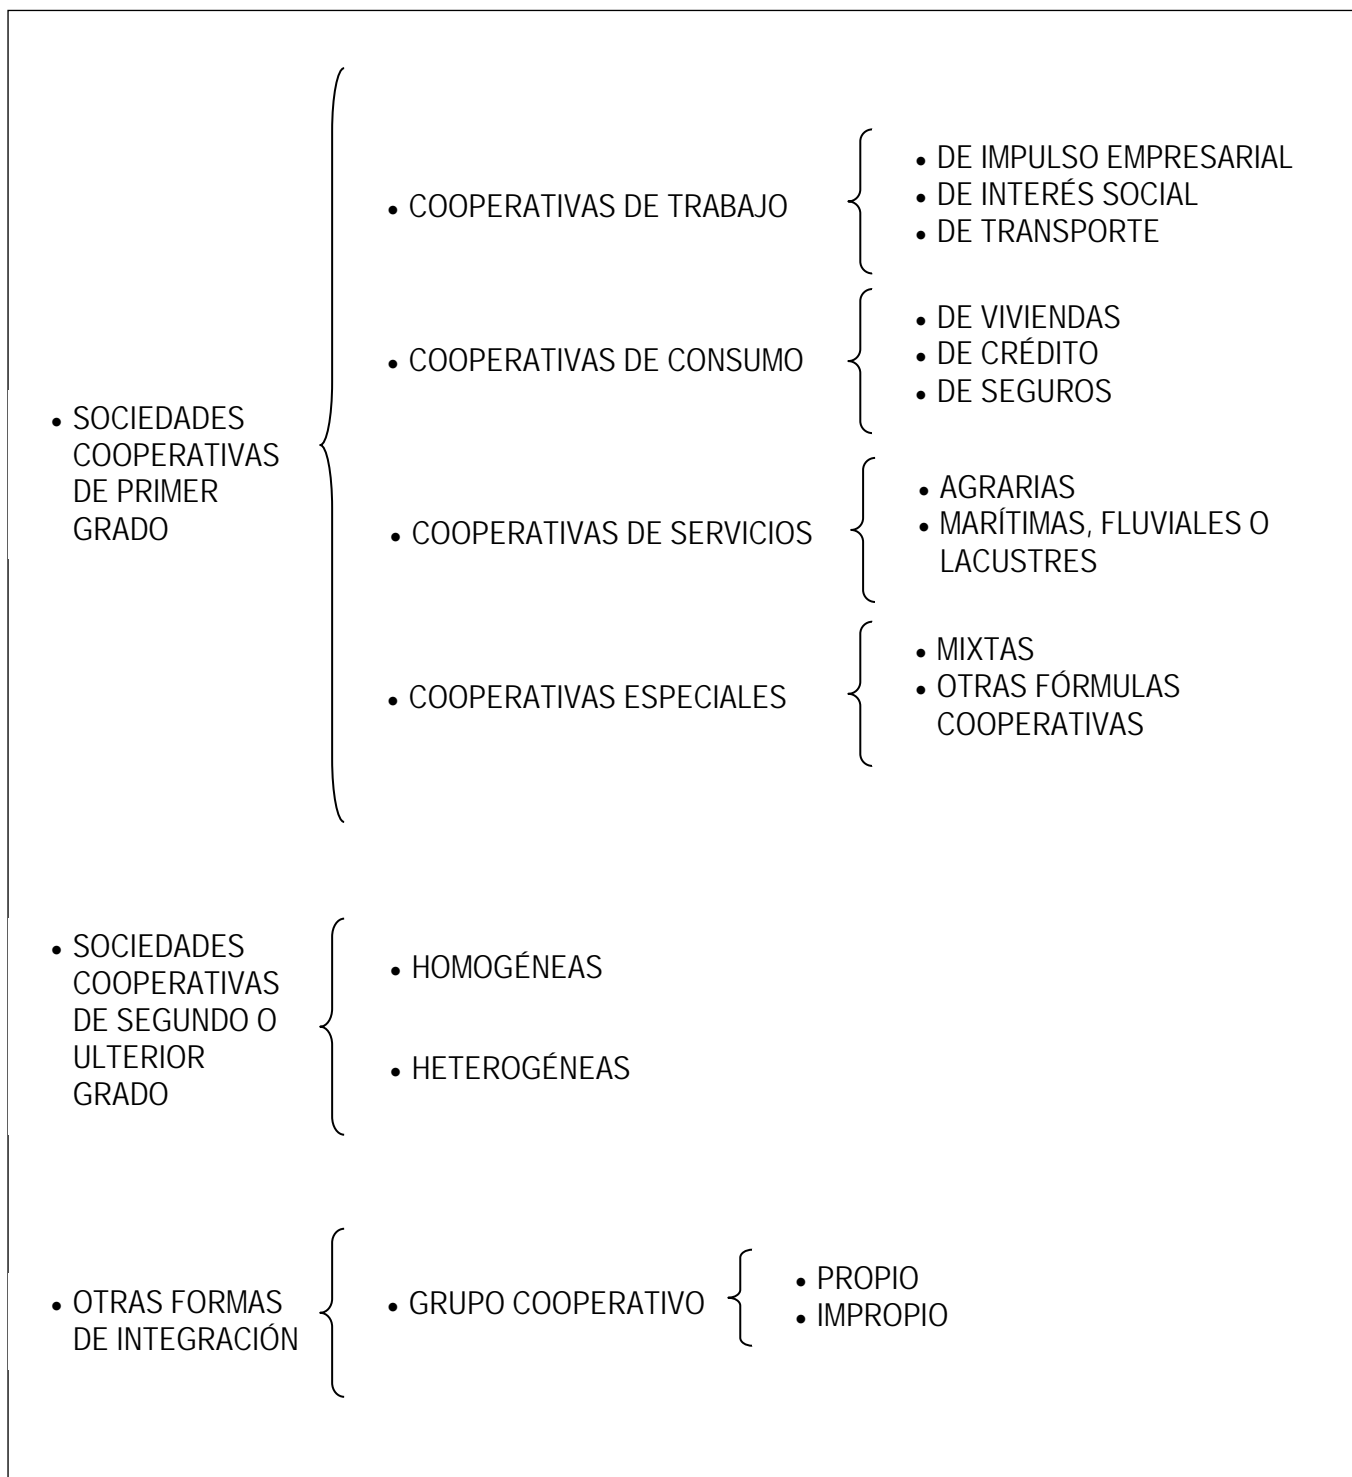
• SOCIEDADES COOPERATIVAS DE PRIMER GRADO

• COOPERATIVAS DE TRABAJO
• DE IMPULSO EMPRESARIAL
• DE INTERÉS SOCIAL
• DE TRANSPORTE

• COOPERATIVAS DE CONSUMO
• DE VIVIENDAS
• DE CRÉDITO
• DE SEGUROS

• COOPERATIVAS DE SERVICIOS
• AGRARIAS
• MARÍTIMAS, FLUVIALES O LACUSTRES

• COOPERATIVAS ESPECIALES
• MIXTAS
• OTRAS FÓRMULAS COOPERATIVAS

• SOCIEDADES COOPERATIVAS DE SEGUNDO O ULTERIOR GRADO

• HOMOGÉNEAS

• HETEROGÉNEAS

• OTRAS FORMAS DE INTEGRACIÓN

• GRUPO COOPERATIVO
• PROPIO
• IMPROPIO